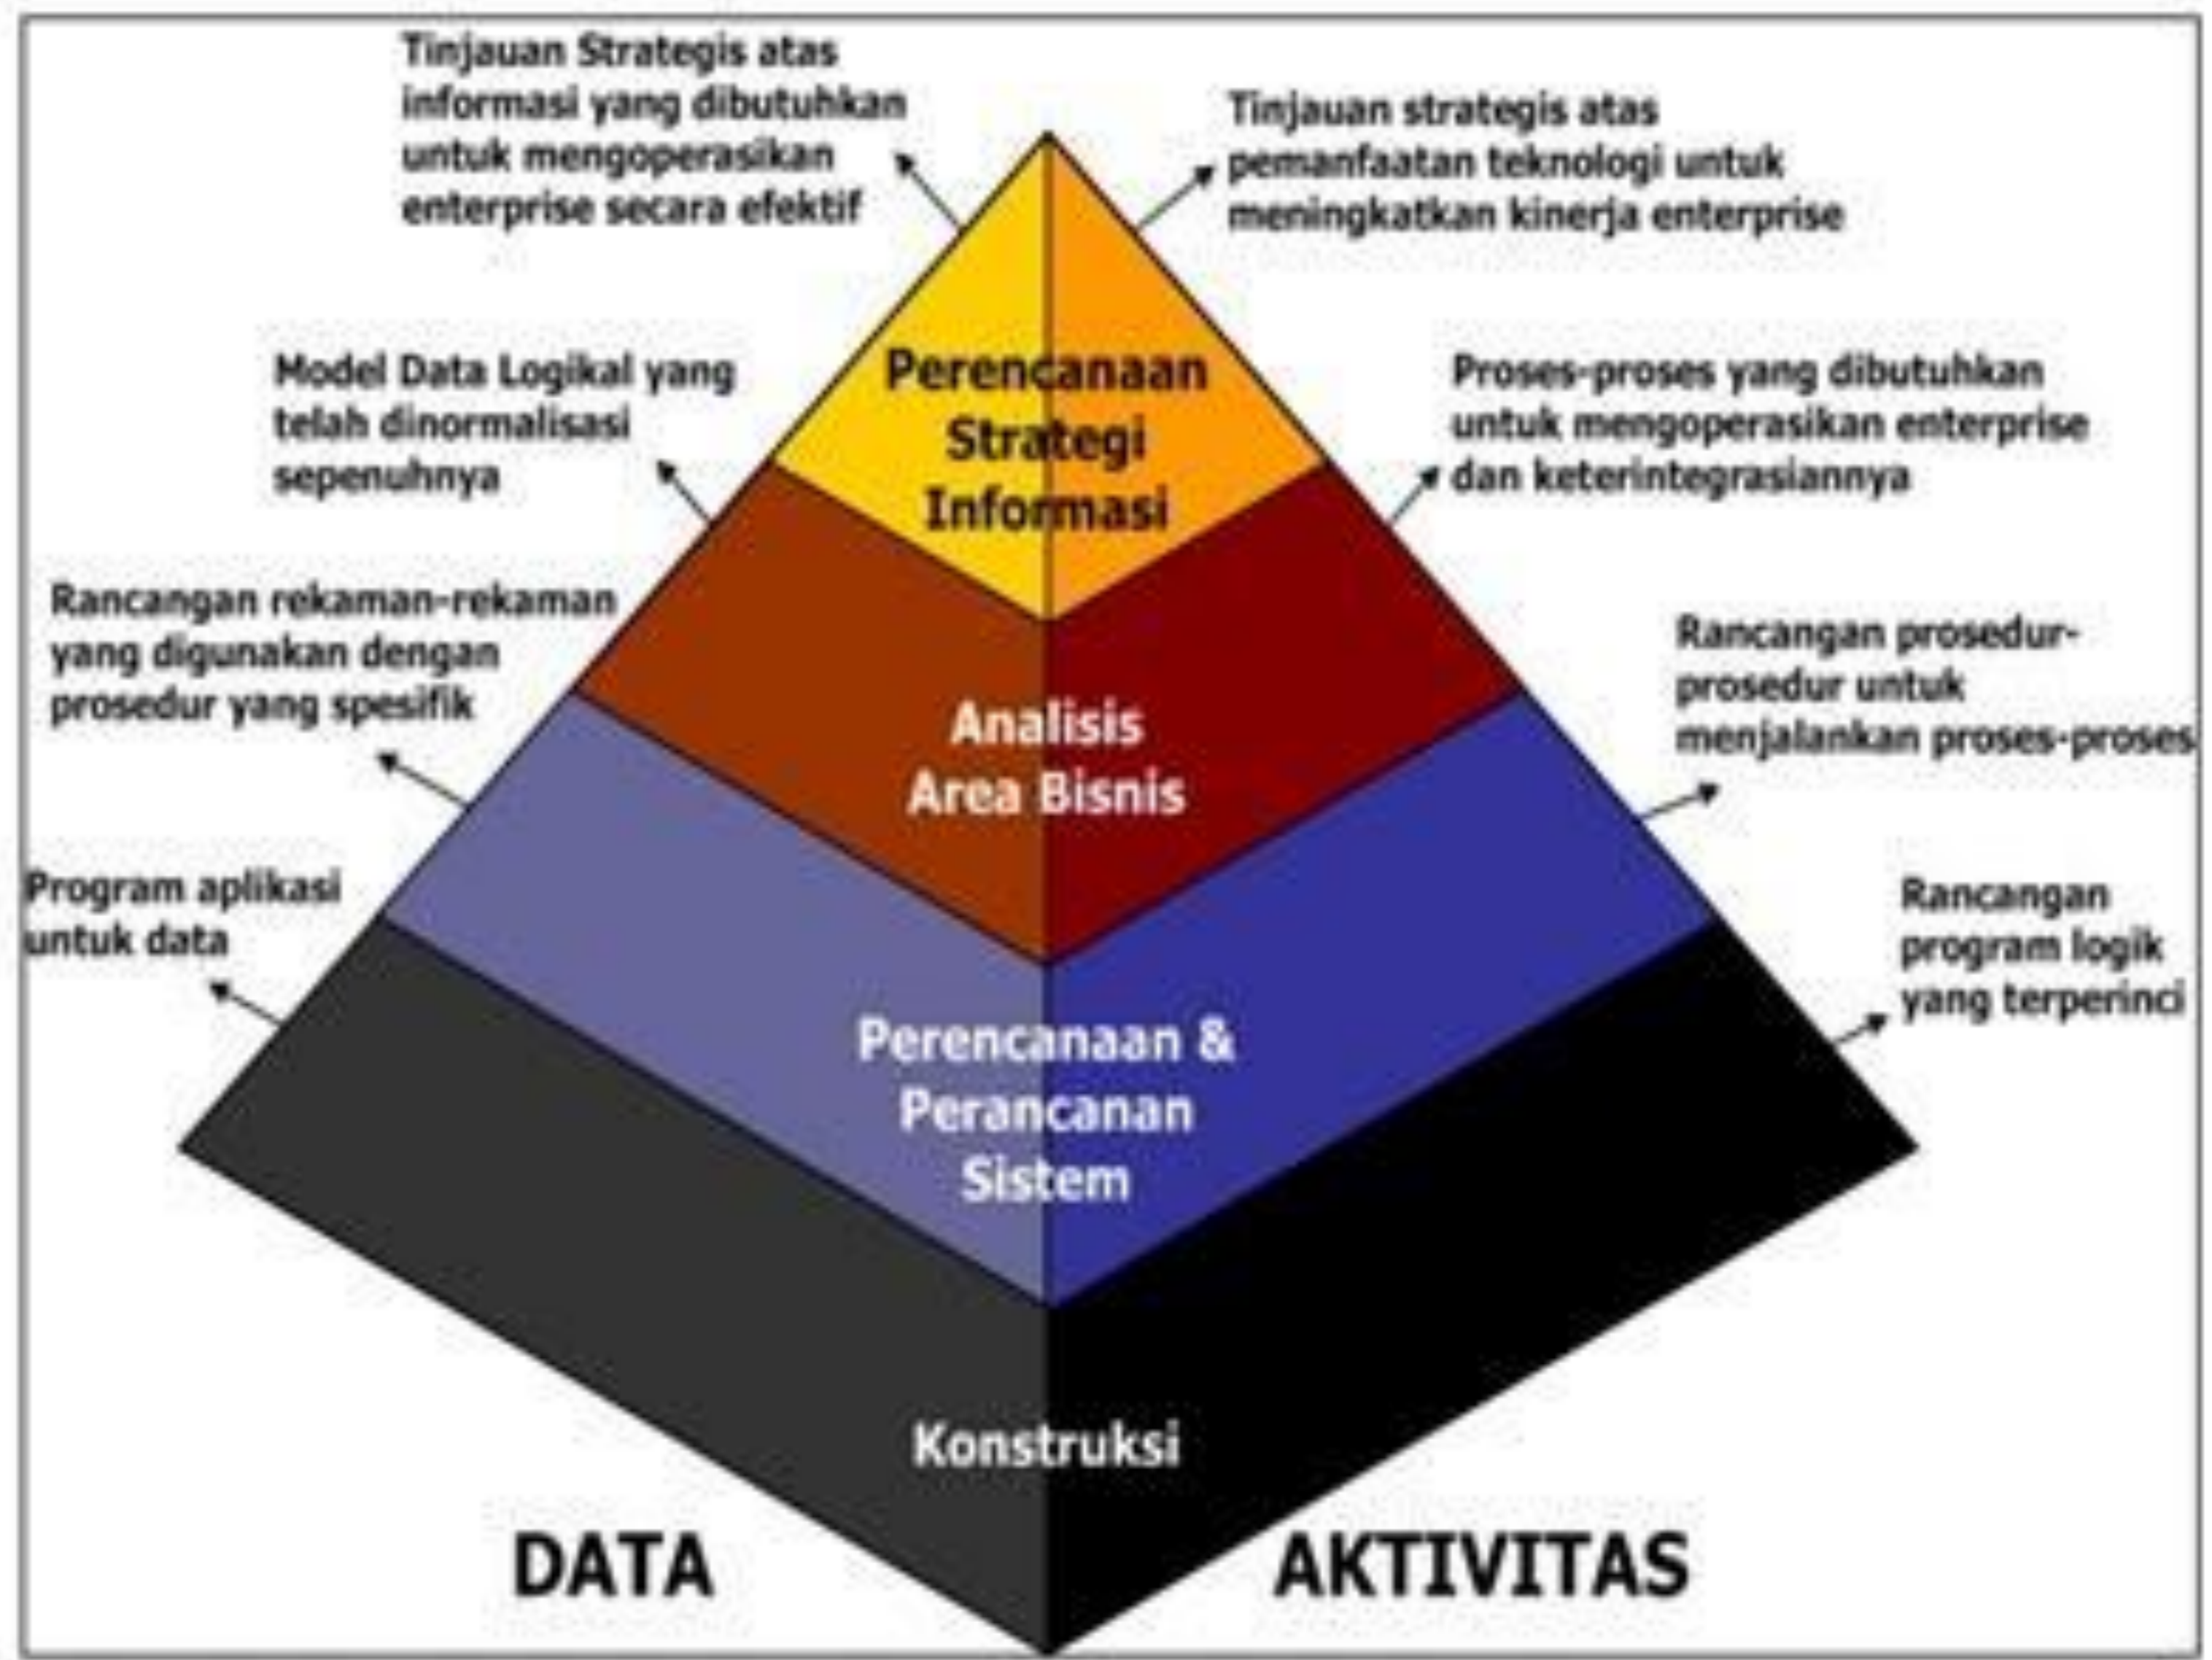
Tinjauan Strategis atas informasi yang dibutuhkan untuk mengoperasikan enterprise secara efektif

Tinjauan strategis atas pemanfaatan teknologi untuk meningkatkan kinerja enterprise

Perencanaan Strategi Informasi

Model Data Logikal yang telah dinormalisasi sepenuhnya

Proses-proses yang dibutuhkan untuk mengoperasikan enterprise dan keterintegrasiannya

Rancangan rekaman-rekaman yang digunakan dengan prosedur yang spesifik

Analisis Area Bisnis

Rancangan prosedur-prosedur untuk menjalankan proses-proses

Program aplikasi untuk data

Rancangan program logik yang terperinci

Perencanaan & Perancanan Sistem

Konstruksi

DATA

AKTIVITAS